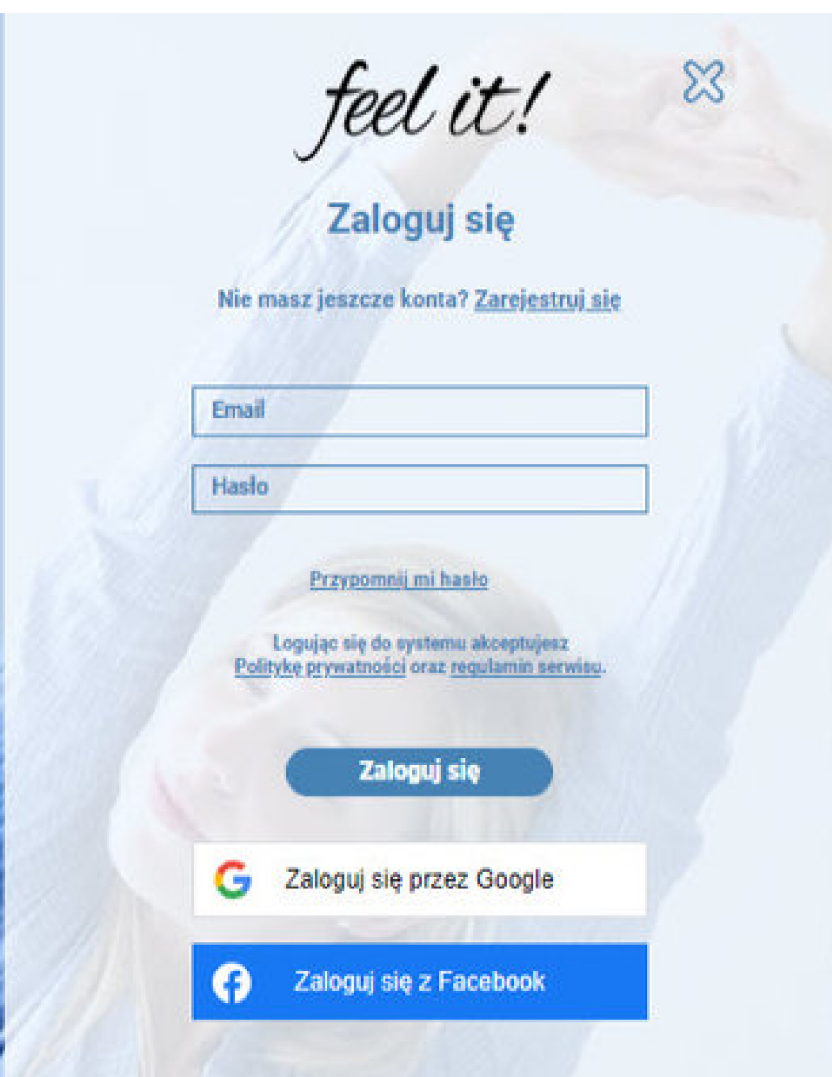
feel it!

Zaloguj się

Nie masz jeszcze konta? Zarejestruj się

Email

Hasło

Przypomnij mi hasło

Logując się do systemu akceptujesz Politykę prywatności oraz regulamin serwisu.

Zaloguj się

Zaloguj się przez Google

Zaloguj się z Facebook